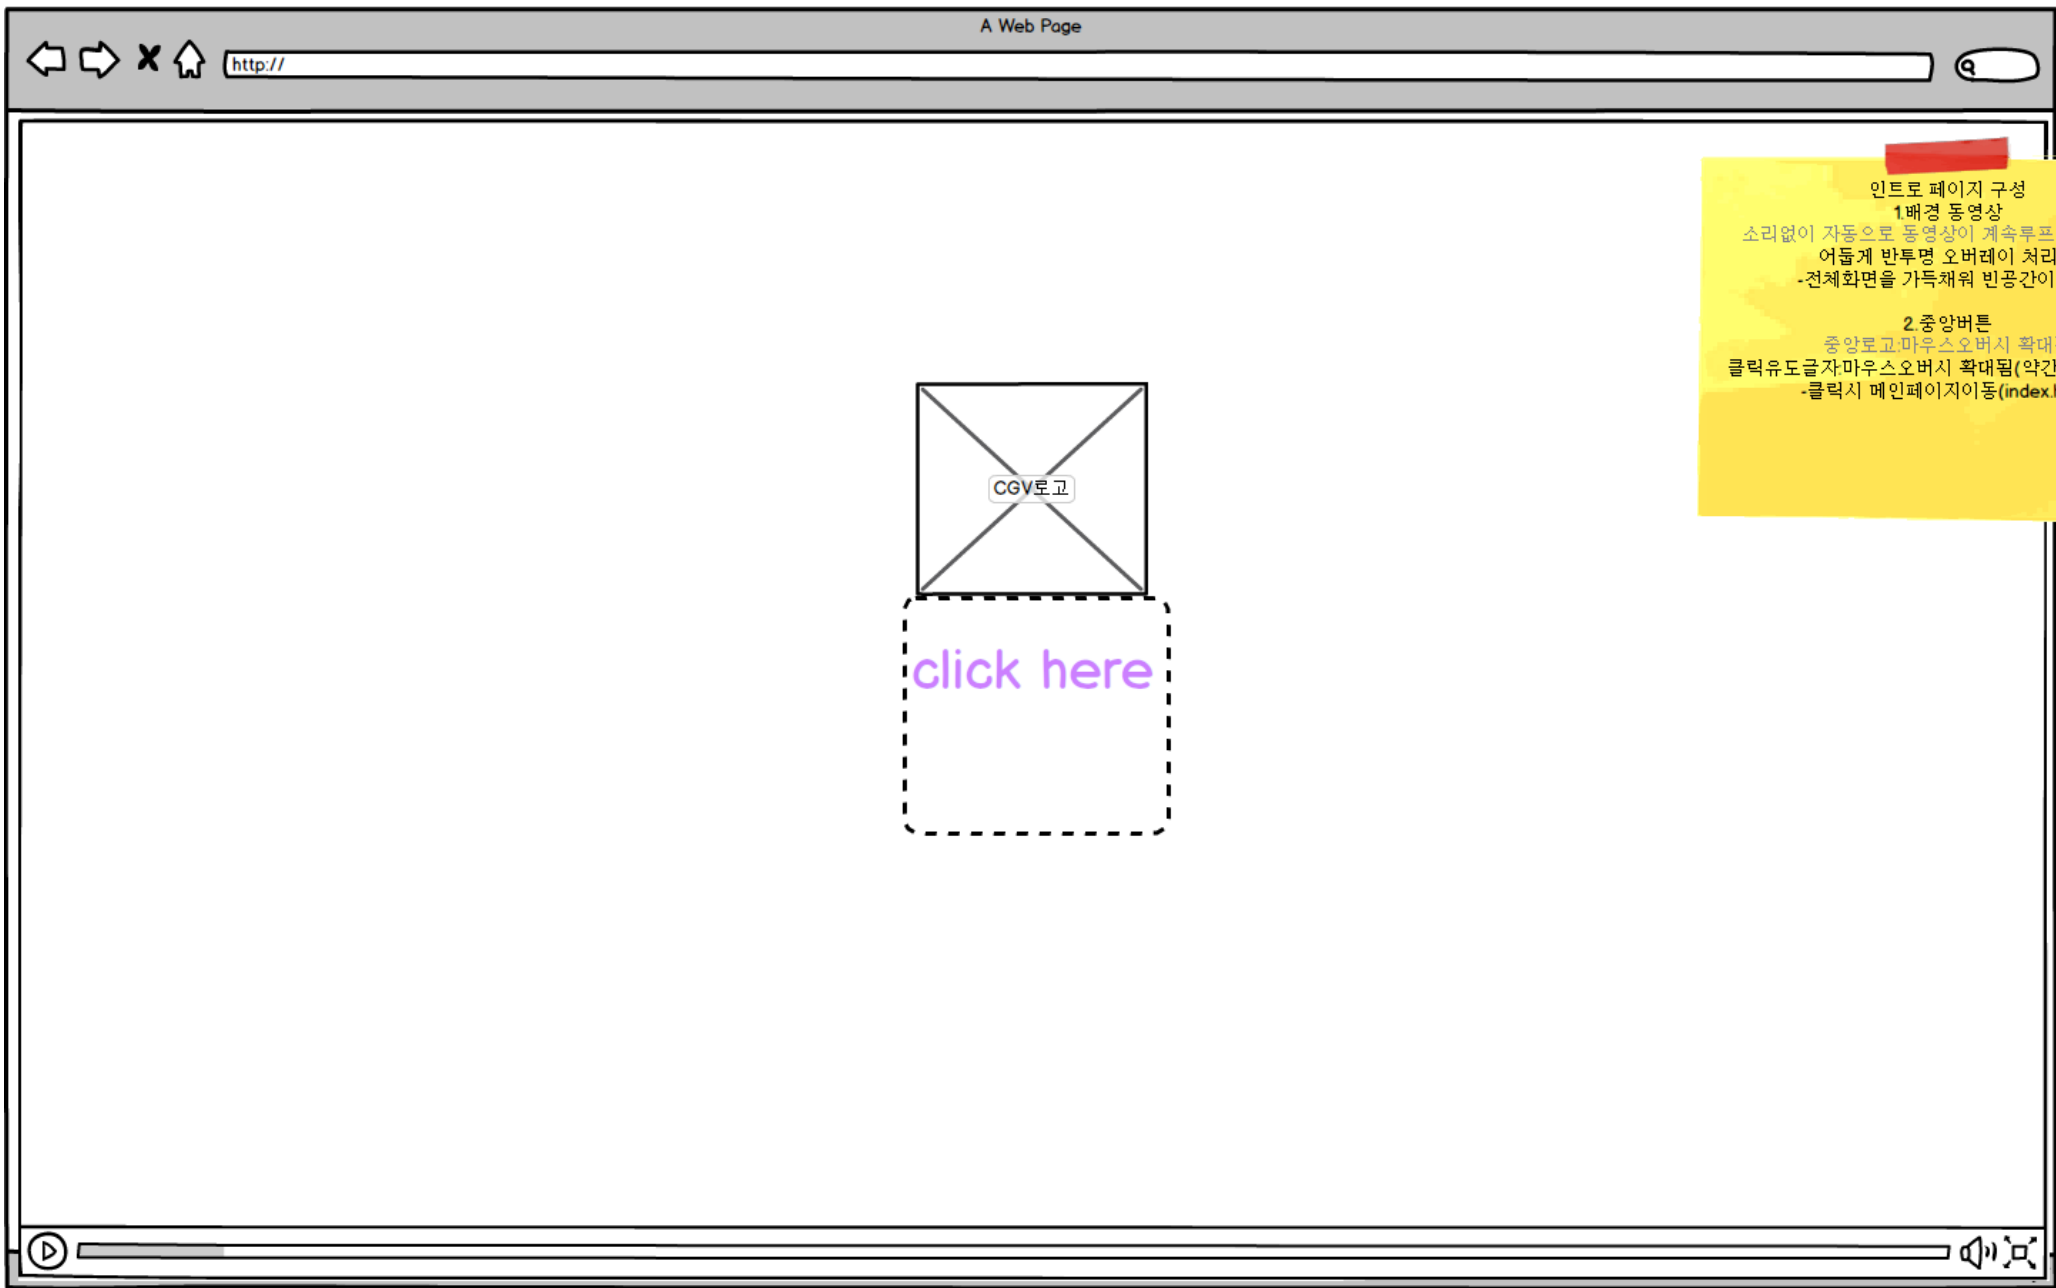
A Web Page

http://

인트로 페이지 구성
1.배경 동영상
소리없이 자동으로 동영상이 계속루프
어둡게 반투명 오버레이 처리
-전체화면을 가득채워 빈공간이

2.중앙버튼
중앙로고:마우스오버시 확대
클릭유도글자:마우스오버시 확대됨(약간
-클릭시 메인페이지이동(index.

CGV로고

click here